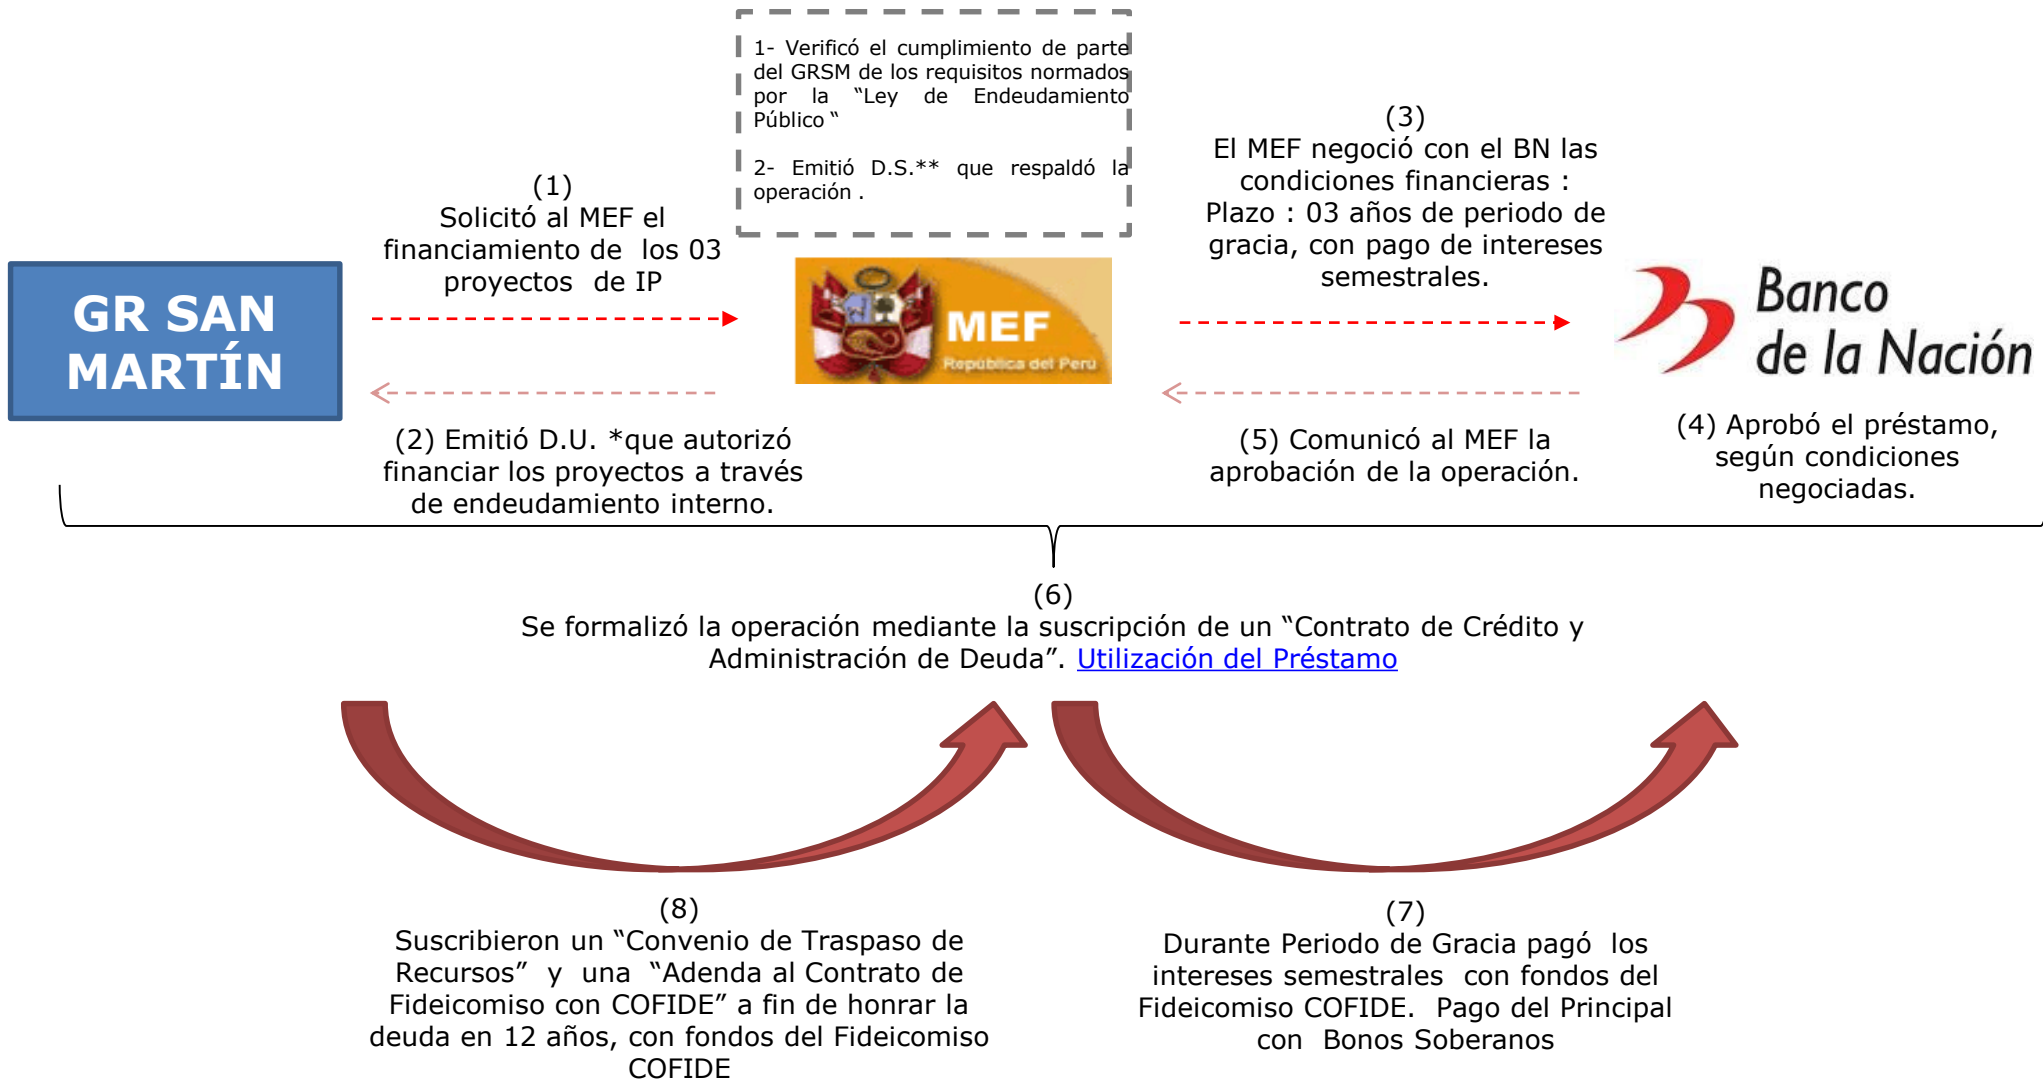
1- Verificó el cumplimiento de parte del GRSM de los requisitos normados por la "Ley de Endeudamiento Público"

2- Emitió D.S.** que respaldó la operación .

(1)
Solicitó al MEF el financiamiento de los 03 proyectos de IP

GR SAN MARTÍN

MEF
República del Perú

(3)
El MEF negoció con el BN las condiciones financieras :
Plazo : 03 años de periodo de gracia, con pago de intereses semestrales.

Banco de la Nación

(2) Emitió D.U. *que autorizó financiar los proyectos a través de endeudamiento interno.

(5) Comunicó al MEF la aprobación de la operación.

(4) Aprobó el préstamo, según condiciones negociadas.

(6)
Se formalizó la operación mediante la suscripción de un "Contrato de Crédito y Administración de Deuda". Utilización del Préstamo

(8)
Suscribieron un "Convenio de Traspaso de Recursos" y una "Adenda al Contrato de Fideicomiso con COFIDE" a fin de honrar la deuda en 12 años, con fondos del Fideicomiso COFIDE

(7)
Durante Periodo de Gracia pagó los intereses semestrales con fondos del Fideicomiso COFIDE. Pago del Principal con Bonos Soberanos